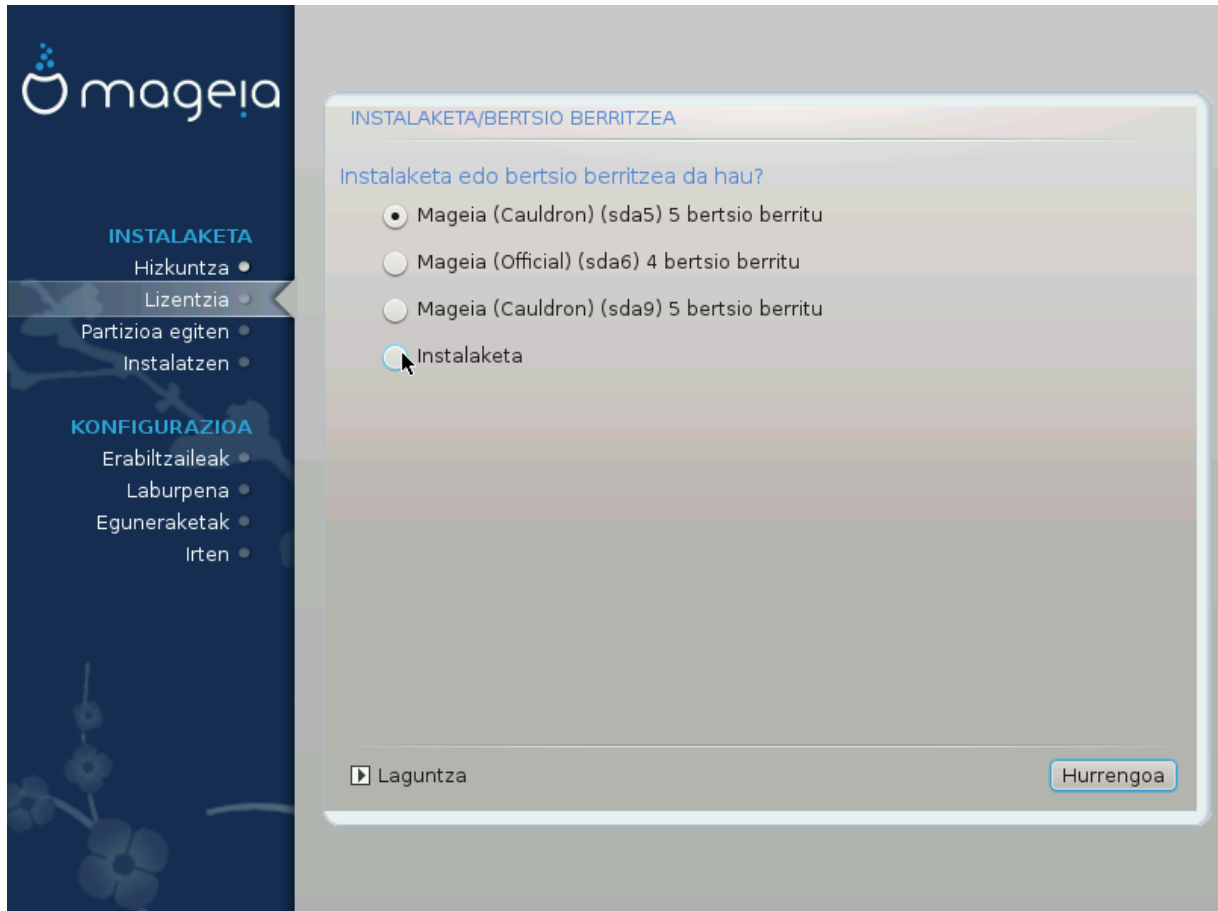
mageia

INSTALAKETA
Hizkuntza
Lizentzia
Partizioa egiten
Instalatzen

KONFIGURAZIOA
Erabiltzaileak
Laburpena
Eguneraketak
Irten

INSTALAKETA/BERTSIO BERRITZEA

Instalaketa edo bertsio berritzea da hau?

Mageia (Cauldron) (sda5) 5 bertsio berritu

Mageia (Official) (sda6) 4 bertsio berritu

Mageia (Cauldron) (sda9) 5 bertsio berritu

Instalaketa

Laguntza

Hurrengoa